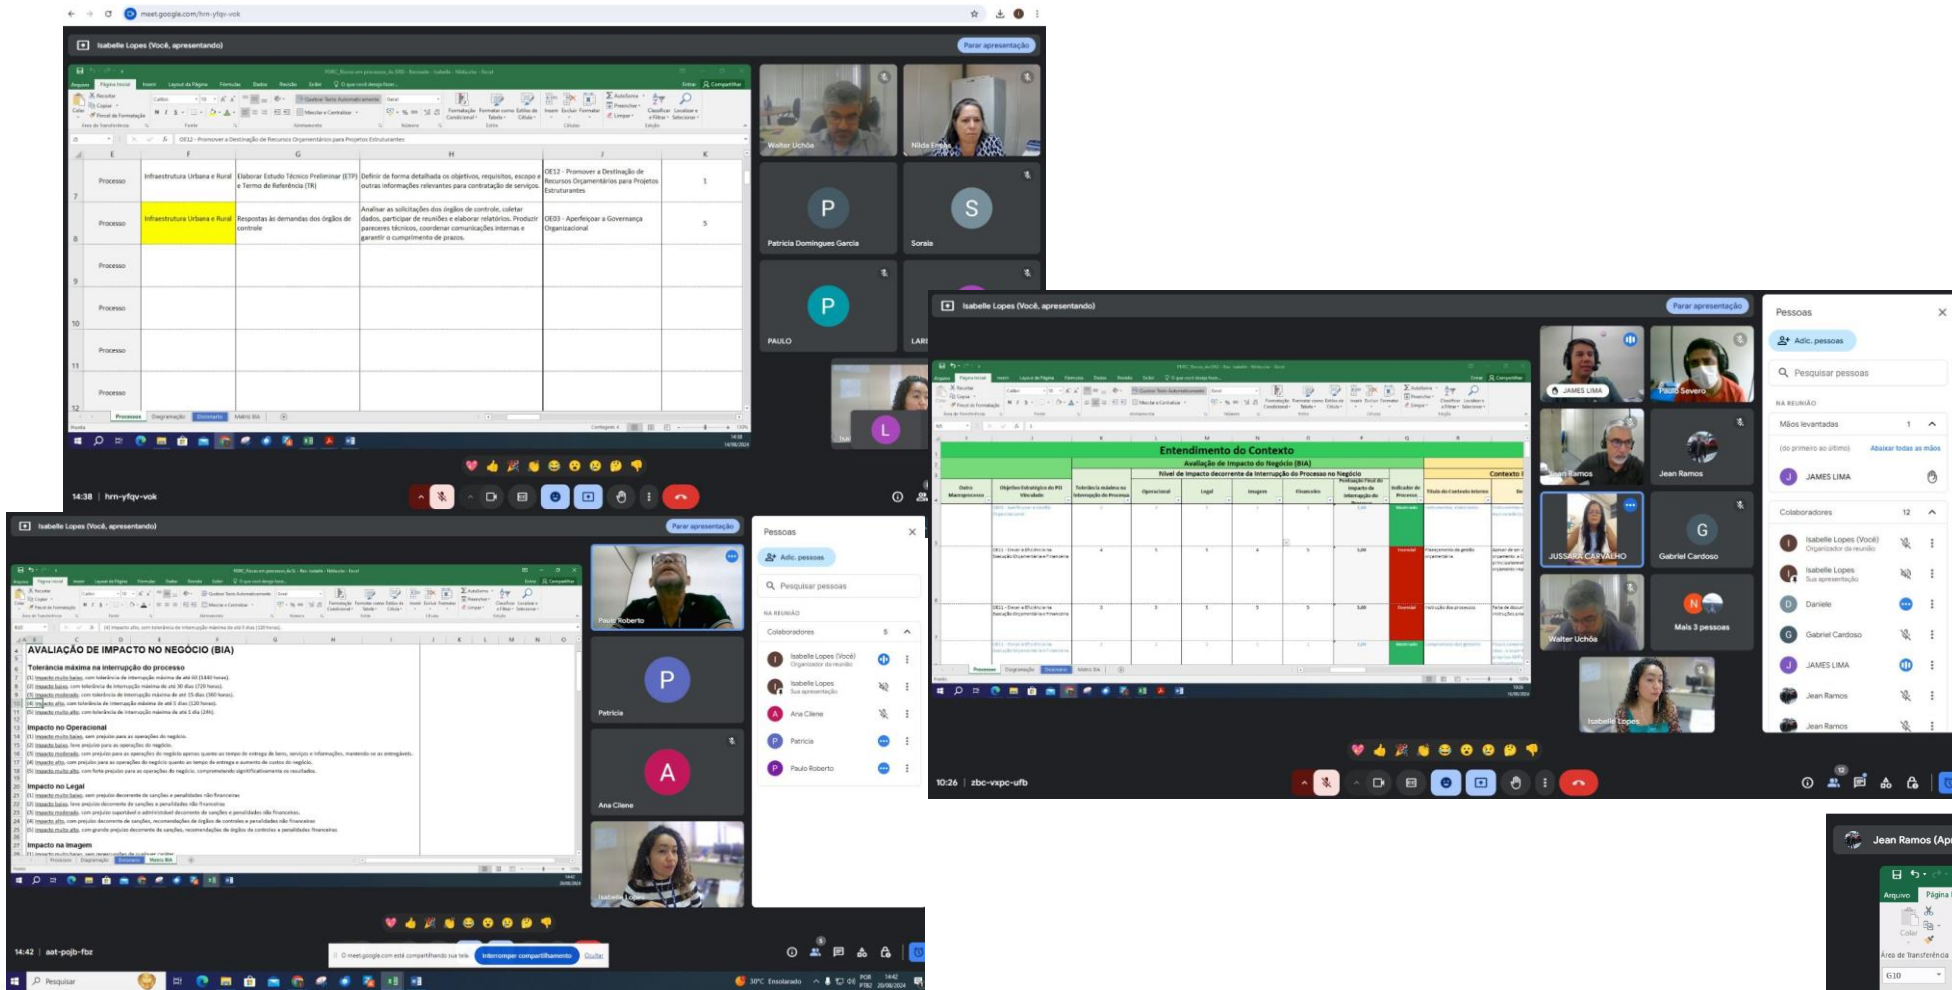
meet.google.com/hrn-yfqv-vok

Isabelle Lopes (Você, apresentando)

Parar apresentação

OE12 - Promover a Destinação de Recursos Orçamentários para Projetos Estruturantes

| | E | F | G | H | J | K |
|---|---|---|---|---|---|---|
| 7 | Processo | Infraestrutura Urbana e Rural | Elaborar Estudo Técnico Preliminar (ETP) e Termo de Referência (TR) | Definir de forma detalhada os objetivos, requisitos, escopo e outras informações relevantes para contratação de serviços. | OE12 - Promover a Destinação de Recursos Orçamentários para Projetos Estruturantes | 1 |
| 8 | Processo | Infraestrutura Urbana e Rural | Respostas às demandas dos órgãos de controle | Analisar as solicitações dos órgãos de controle, coletar dados, participar de reuniões e elaborar relatórios. Produzir pareceres técnicos, coordenar comunicações internas e garantir o cumprimento de prazos. | OE03 - Aperfeiçoar a Governança Organizacional | 5 |
| 9 | Processo | | | | | |
| 10 | Processo | | | | | |
| 11 | Processo | | | | | |
| 12 | Processo | | | | | |

Processos Diagramação Dicionário Matriz BIA

Walter Uchôa
Nilda Freitas
Patricia Domingues Garcia
Soraia
PAULO

14:38 | hrn-yfqv-vok

Isabelle Lopes (Você, apresentando)

Parar apresentação

Entendimento do Contexto
Avaliação de Impacto do Negócio (BIA)
Nível de Impacto decorrente da Interrupção do Processo no Negócio

Outro Macroprocesso | Objetivo Estratégico do PEI Vinculado | Tolerância máxima na Interrupção do Processo | Operacional | Legal | Imagem | Financeiro | Pontuação Final do Impacto da Interrupção do Processo | Indicador do Processo | Título do Contexto Interno

Contexto

JAMES LIMA
Paulo Severo
Jean Ramos
Jean Ramos
JUSSARA CARVALHO
Gabriel Cardoso
Walter Uchôa
Mais 3 pessoas
Isabelle Lopes

Pessoas
Adic. pessoas
Pesquisar pessoas
NA REUNIÃO
Mãos levantadas 1
(do primeiro ao último) Abaixar todas as mãos
JAMES LIMA
Colaboradores 12
Isabelle Lopes (Você) Organizador da reunião
Isabelle Lopes Sua apresentação
Daniele
Gabriel Cardoso
JAMES LIMA
Jean Ramos
Jean Ramos

10:26 | zbc-vxpc-ufb

Isabelle Lopes (Você, apresentando)

Parar apresentação

AVALIAÇÃO DE IMPACTO NO NEGÓCIO (BIA)

Tolerância máxima na interrupção do processo
(1) Impacto muito baixo, com tolerância de interrupção máxima de até 60 (1440 horas).
(2) Impacto baixo, com tolerância de interrupção máxima de até 30 dias (720 horas).
(3) Impacto moderado, com tolerância de interrupção máxima de até 15 dias (360 horas).
(4) Impacto alto, com tolerância de interrupção máxima de até 5 dias (120 horas).
(5) Impacto muito alto, com tolerância de interrupção máxima de até 1 dia (24h).

Impacto no Operacional
(1) Impacto muito baixo, sem prejuízo para as operações do negócio.
(2) Impacto baixo, leve prejuízo para as operações do negócio.
(3) Impacto moderado, com prejuízo para as operações do negócio apenas quanto ao tempo de entrega de bens, serviços e informações, mantendo os as entregáveis.
(4) Impacto alto, com prejuízo para as operações do negócio quanto ao tempo de entrega e aumento de custos do negócio.
(5) Impacto muito alto, com forte prejuízo para as operações do negócio, comprometendo significativamente os resultados.

Impacto no Legal
(1) Impacto muito baixo, sem prejuízo decorrente de sanções e penalidades não financeiras
(2) Impacto baixo, leve prejuízo decorrente de sanções e penalidades não financeiras
(3) Impacto moderado, com prejuízo suportável e administrável decorrente de sanções e penalidades não financeiras.
(4) Impacto alto, com prejuízo decorrente de sanções, recomendações de órgãos de controles e penalidades não financeiras
(5) Impacto muito alto, com grande prejuízo decorrente de sanções, recomendações de órgãos de controles e penalidades financeiras

Impacto na Imagem

Paulo Roberto
Patricia
Ana Cilene
Isabelle Lopes

Pessoas
Adic. pessoas
Pesquisar pessoas
NA REUNIÃO
Colaboradores 5
Isabelle Lopes (Você) Organizador da reunião
Isabelle Lopes Sua apresentação
Ana Cilene
Patricia
Paulo Roberto

14:42 | aat-pojb-fbz

meet.google.com está compartilhando sua tela. Interromper compartilhamento Ocultar

Pesquisar
30°C Ensolarado
14:42 20/08/2024

Jean Ramos (Ap
Arquivo Página
Colar
Área de Transferência
G10